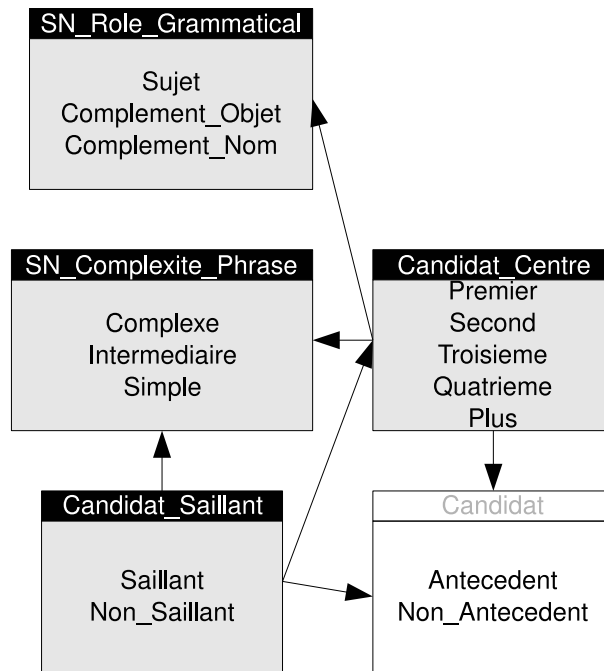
SN_Role_Grammatical

Sujet
Complement_Objet
Complement_Nom

SN_Complexite_Phrase

Complexe
Intermediaire
Simple

Candidat_Centre

Premier
Second
Troisieme
Quatrieme
Plus

Candidat_Saillant

Saillant
Non_Saillant

Candidat

Antecedent
Non_Antecedent